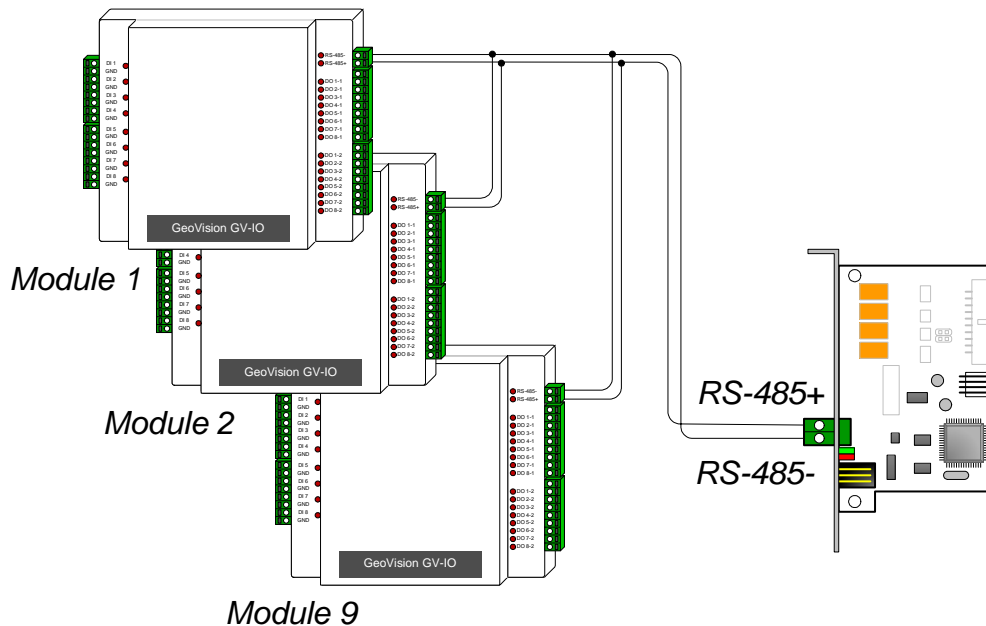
DI 1
GND
DI 2
GND
DI 3
GND
DI 4
GND
DI 5
GND
DI 6
GND
DI 7
GND
DI 8
GND

RS-485-
RS-485+

DO 1-1
DO 2-1
DO 3-1
DO 4-1
DO 5-1
DO 6-1
DO 7-1
DO 8-1

DO 1-2
DO 2-2
DO 3-2
DO 4-2
DO 5-2
DO 6-2
DO 7-2
DO 8-2

GeoVision GV-IO

Module 1

DI 4
GND
DI 5
GND
DI 6
GND
DI 7
GND
DI 8
GND

RS-485-
RS-485+

DO 1-1
DO 2-1
DO 3-1
DO 4-1
DO 5-1
DO 6-1
DO 7-1
DO 8-1

DO 1-2
DO 2-2
DO 3-2
DO 4-2
DO 5-2
DO 6-2
DO 7-2
DO 8-2

GeoVision GV-IO

Module 2

DI 1
GND
DI 2
GND
DI 3
GND
DI 4
GND
DI 5
GND
DI 6
GND
DI 7
GND
DI 8
GND

RS-485-
RS-485+

DO 1-1
DO 2-1
DO 3-1
DO 4-1
DO 5-1
DO 6-1
DO 7-1
DO 8-1

DO 1-2
DO 2-2
DO 3-2
DO 4-2
DO 5-2
DO 6-2
DO 7-2
DO 8-2

GeoVision GV-IO

Module 9

RS-485+
RS-485-